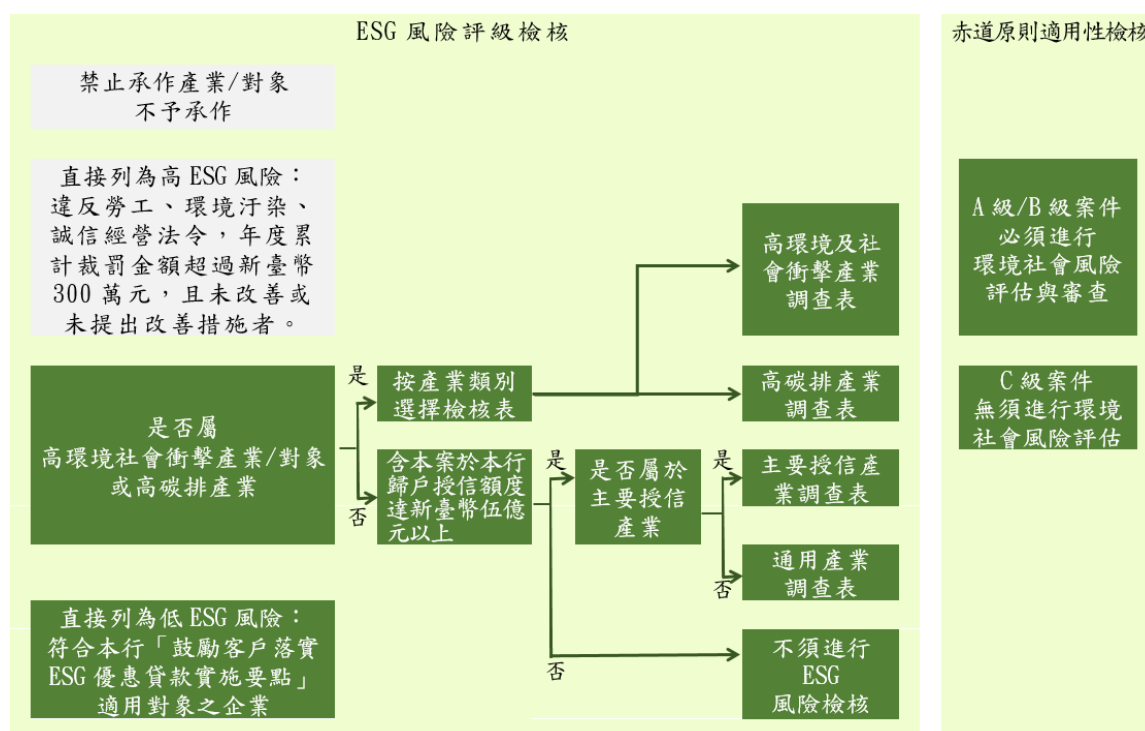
ESG 風險評級檢核

赤道原則適用性檢核

禁止承作產業/對象
不予承作

直接列為高 ESG 風險：
違反勞工、環境汙染、誠信經營法令，年度累計裁罰金額超過新臺幣 300 萬元，且未改善或未提出改善措施者。

是否屬
高環境社會衝擊產業/對象
或高碳排產業

是

否

按產業類別
選擇檢核表

含本案於本行歸戶授信額度達新臺幣伍億元以上

是

否

是否屬於
主要授信
產業

是

否

高環境及社會衝擊產業
調查表

高碳排產業
調查表

主要授信產業調查表

通用產業
調查表

不須進行
ESG
風險檢核

直接列為低 ESG 風險：
符合本行「鼓勵客戶落實 ESG 優惠貸款實施要點」適用對象之企業

A 級/B 級案件
必須進行
環境社會風險
評估與審查

C 級案件
無須進行環境
社會風險評估